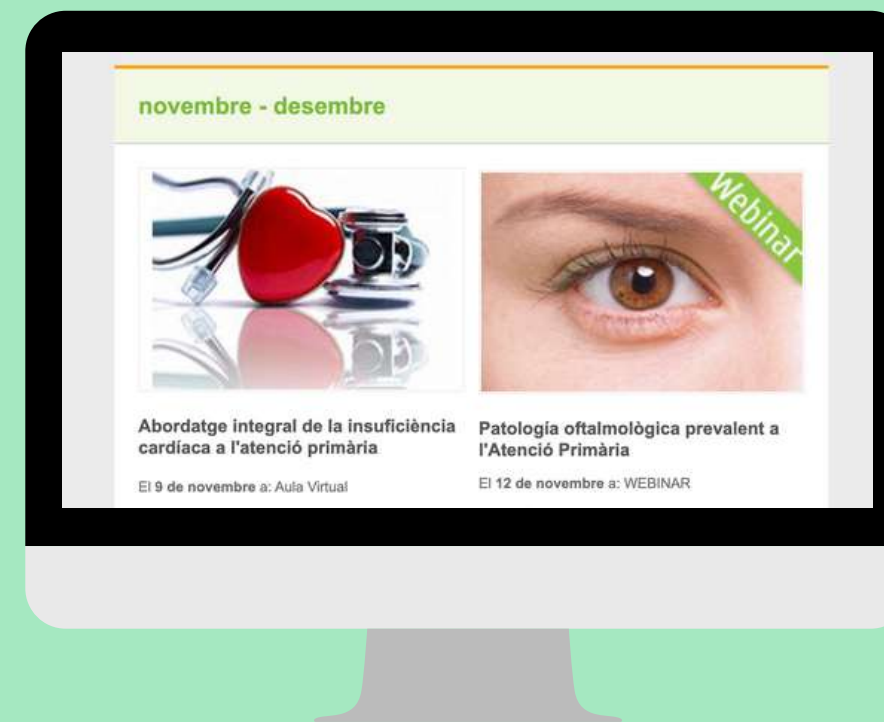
novembre - desembre

Webinar

Abordatge integral de la insuficiència cardíaca a l'atenció primària

El 9 de novembre a: Aula Virtual

Patologia oftalmològica prevalent a l'Atenció Primària

El 12 de novembre a: WEBINAR